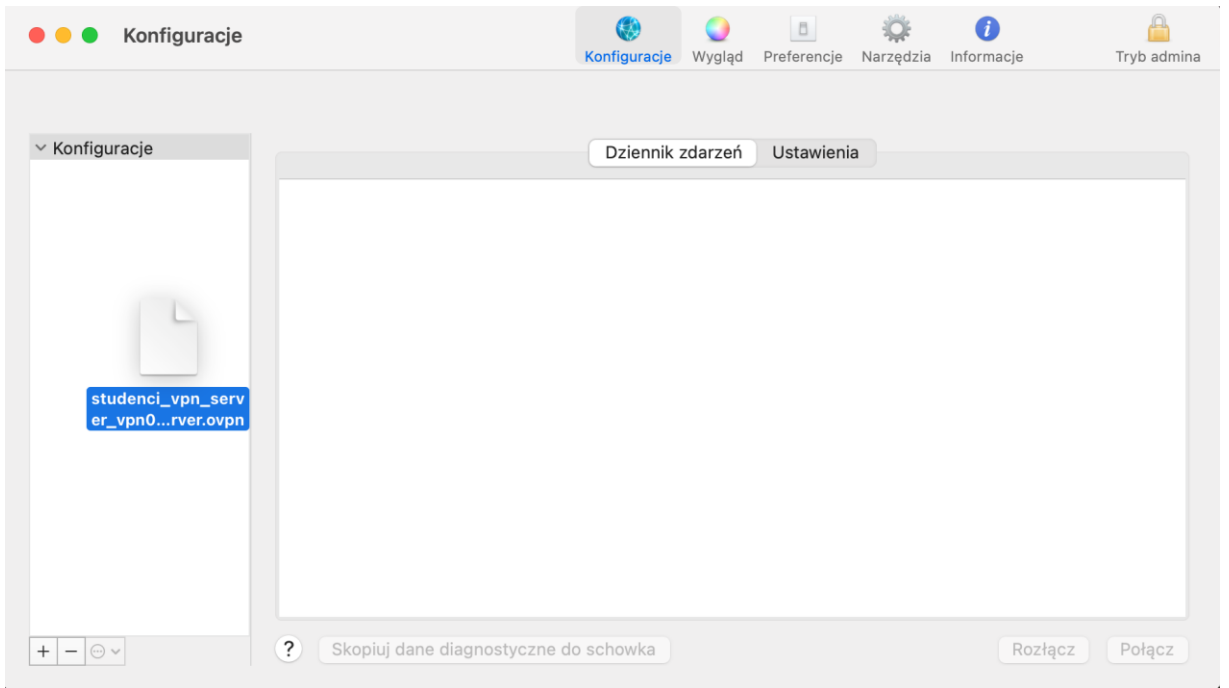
Konfiguracje

Konfiguracje Wygląd Preferencje Narzędzia Informacje Tryb admina

Konfiguracje

studenci_vpn_server_vpn0...rver.ovpn

Dziennik zdarzeń Ustawienia

+ −

?

Skopiuj dane diagnostyczne do schowka

Rozłącz

Połącz